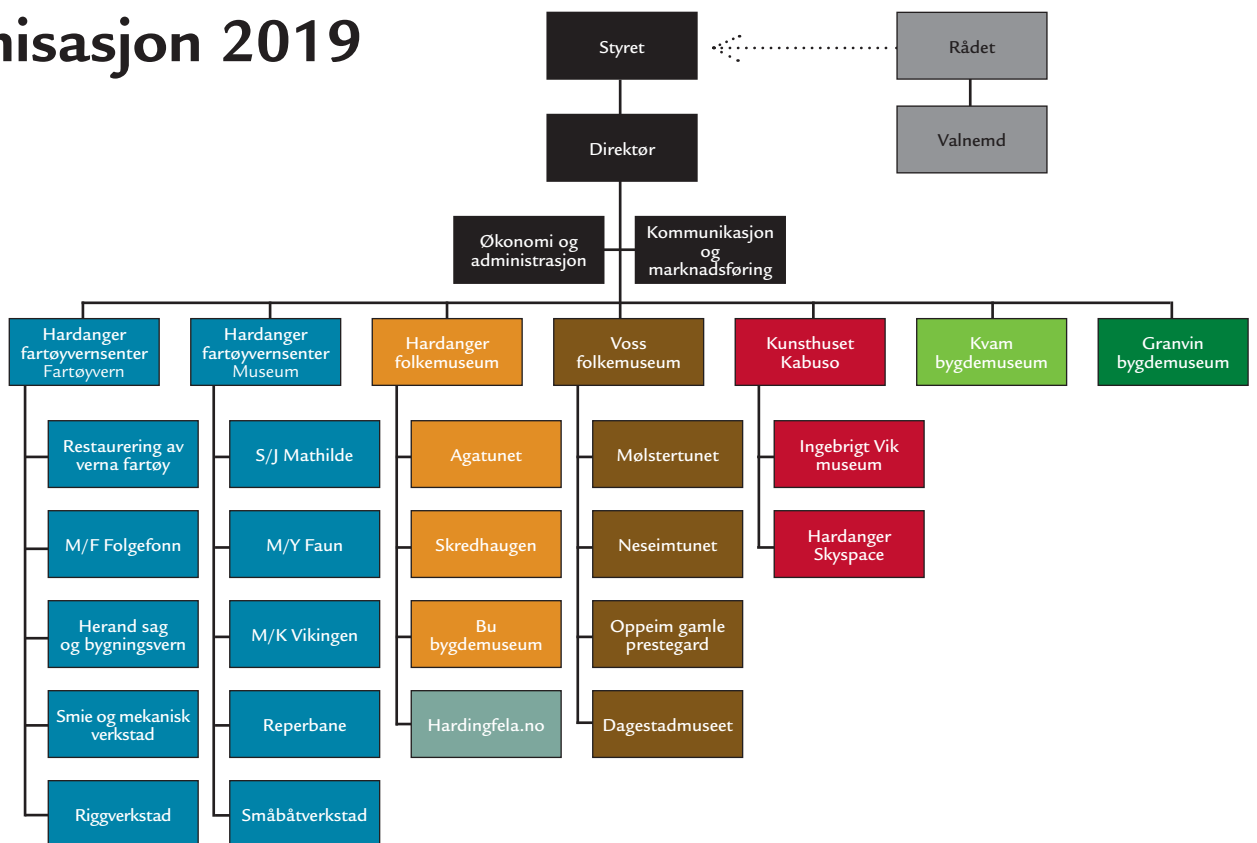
nisasjon 2019

Styret

Rådet

Valnemd

Direktør

Økonomi og administrasjon

Kommunikasjon og marknadsføring

Hardanger fartøyvernsenter Fartøyvern

Restaurering av verna fartøy

M/F Folgefonn

Herand sag og bygningsvern

Smie og mekanisk verkstad

Riggverkstad

Hardanger fartøyvernsenter Museum

S/J Mathilde

M/Y Faun

M/K Vikingen

Reperbane

Småbåtverkstad

Hardanger folkemuseum

Agatunet

Skredhaugen

Bu bygdemuseum

Hardingfela.no

Voss folkemuseum

Mølstertunet

Neseimtunet

Oppeim gamle prestegard

Dagestadmuseet

Kunsthuset Kabuso

Ingebrigt Vik museum

Hardanger Skyspace

Kvam bygdemuseum

Granvin bygdemuseum